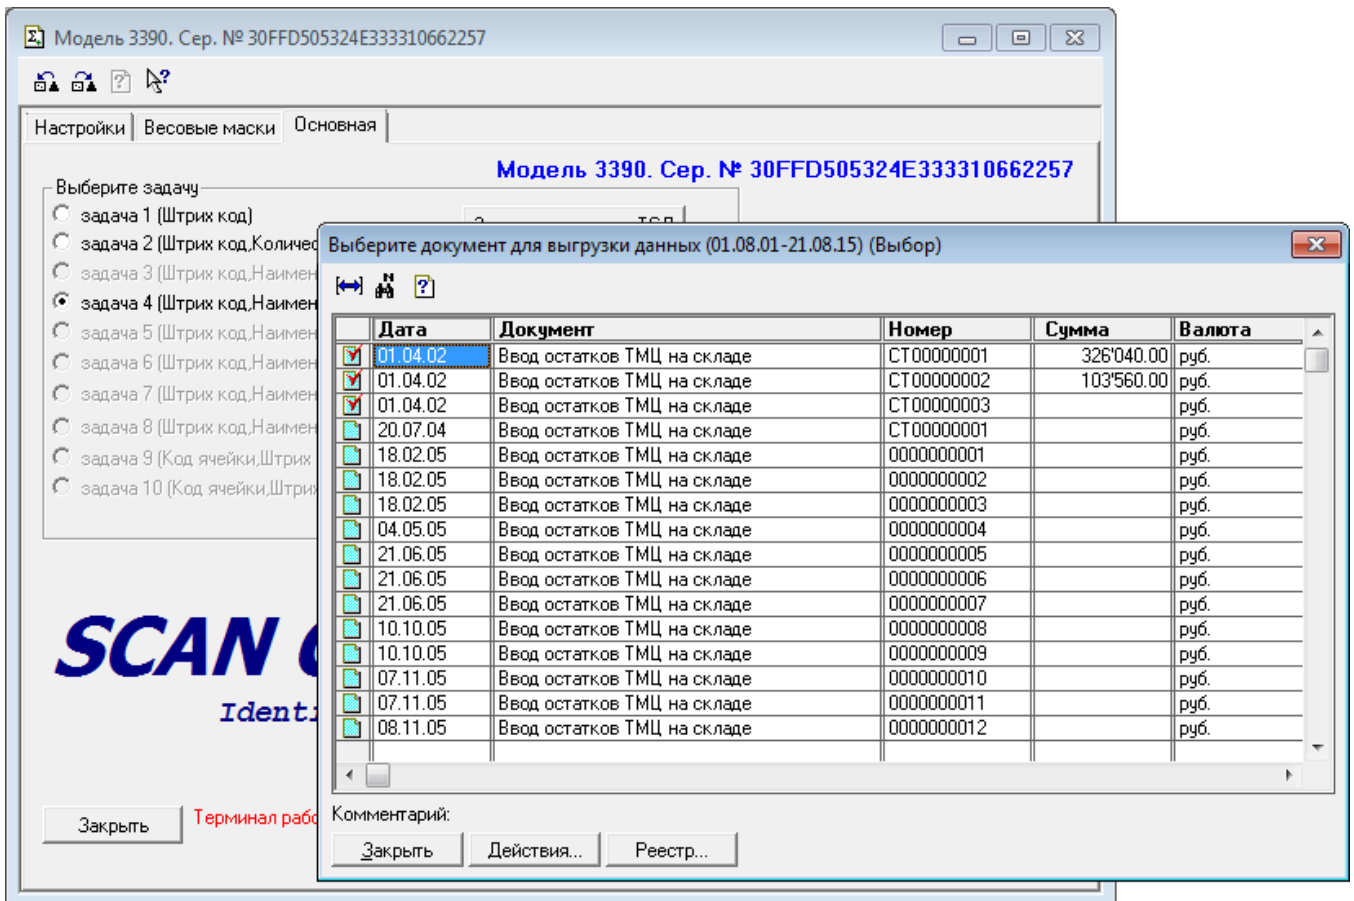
Модель 3390. Сер. № 30FFD505324E333310662257

Настройки | Весовые маски | Основная

Модель 3390. Сер. № 30FFD505324E333310662257

Выберите задачу
задача 1 (Штрих код)
задача 2 (Штрих код,Количес
задача 3 (Штрих код,Наимен
задача 4 (Штрих код,Наимен
задача 5 (Штрих код,Наимен
задача 6 (Штрих код,Наимен
задача 7 (Штрих код,Наимен
задача 8 (Штрих код,Наимен
задача 9 (Код ячейки,Штрих
задача 10 (Код ячейки,Штрих

SCAN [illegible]
Identi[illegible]

Закрыть
Терминал рабо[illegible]

Выберите документ для выгрузки данных (01.08.01-21.08.15) (Выбор)

| | Дата | Документ | Номер | Сумма | Валюта |
|---|---|---|---|---|---|
| | 01.04.02 | Ввод остатков ТМЦ на складе | СТ00000001 | 326'040.00 | руб. |
| | 01.04.02 | Ввод остатков ТМЦ на складе | СТ00000002 | 103'560.00 | руб. |
| | 01.04.02 | Ввод остатков ТМЦ на складе | СТ00000003 | | руб. |
| | 20.07.04 | Ввод остатков ТМЦ на складе | СТ00000001 | | руб. |
| | 18.02.05 | Ввод остатков ТМЦ на складе | 0000000001 | | руб. |
| | 18.02.05 | Ввод остатков ТМЦ на складе | 0000000002 | | руб. |
| | 18.02.05 | Ввод остатков ТМЦ на складе | 0000000003 | | руб. |
| | 04.05.05 | Ввод остатков ТМЦ на складе | 0000000004 | | руб. |
| | 21.06.05 | Ввод остатков ТМЦ на складе | 0000000005 | | руб. |
| | 21.06.05 | Ввод остатков ТМЦ на складе | 0000000006 | | руб. |
| | 21.06.05 | Ввод остатков ТМЦ на складе | 0000000007 | | руб. |
| | 10.10.05 | Ввод остатков ТМЦ на складе | 0000000008 | | руб. |
| | 10.10.05 | Ввод остатков ТМЦ на складе | 0000000009 | | руб. |
| | 07.11.05 | Ввод остатков ТМЦ на складе | 0000000010 | | руб. |
| | 07.11.05 | Ввод остатков ТМЦ на складе | 0000000011 | | руб. |
| | 08.11.05 | Ввод остатков ТМЦ на складе | 0000000012 | | руб. |

Комментарий:
Закрыть | Действия... | Реестр...